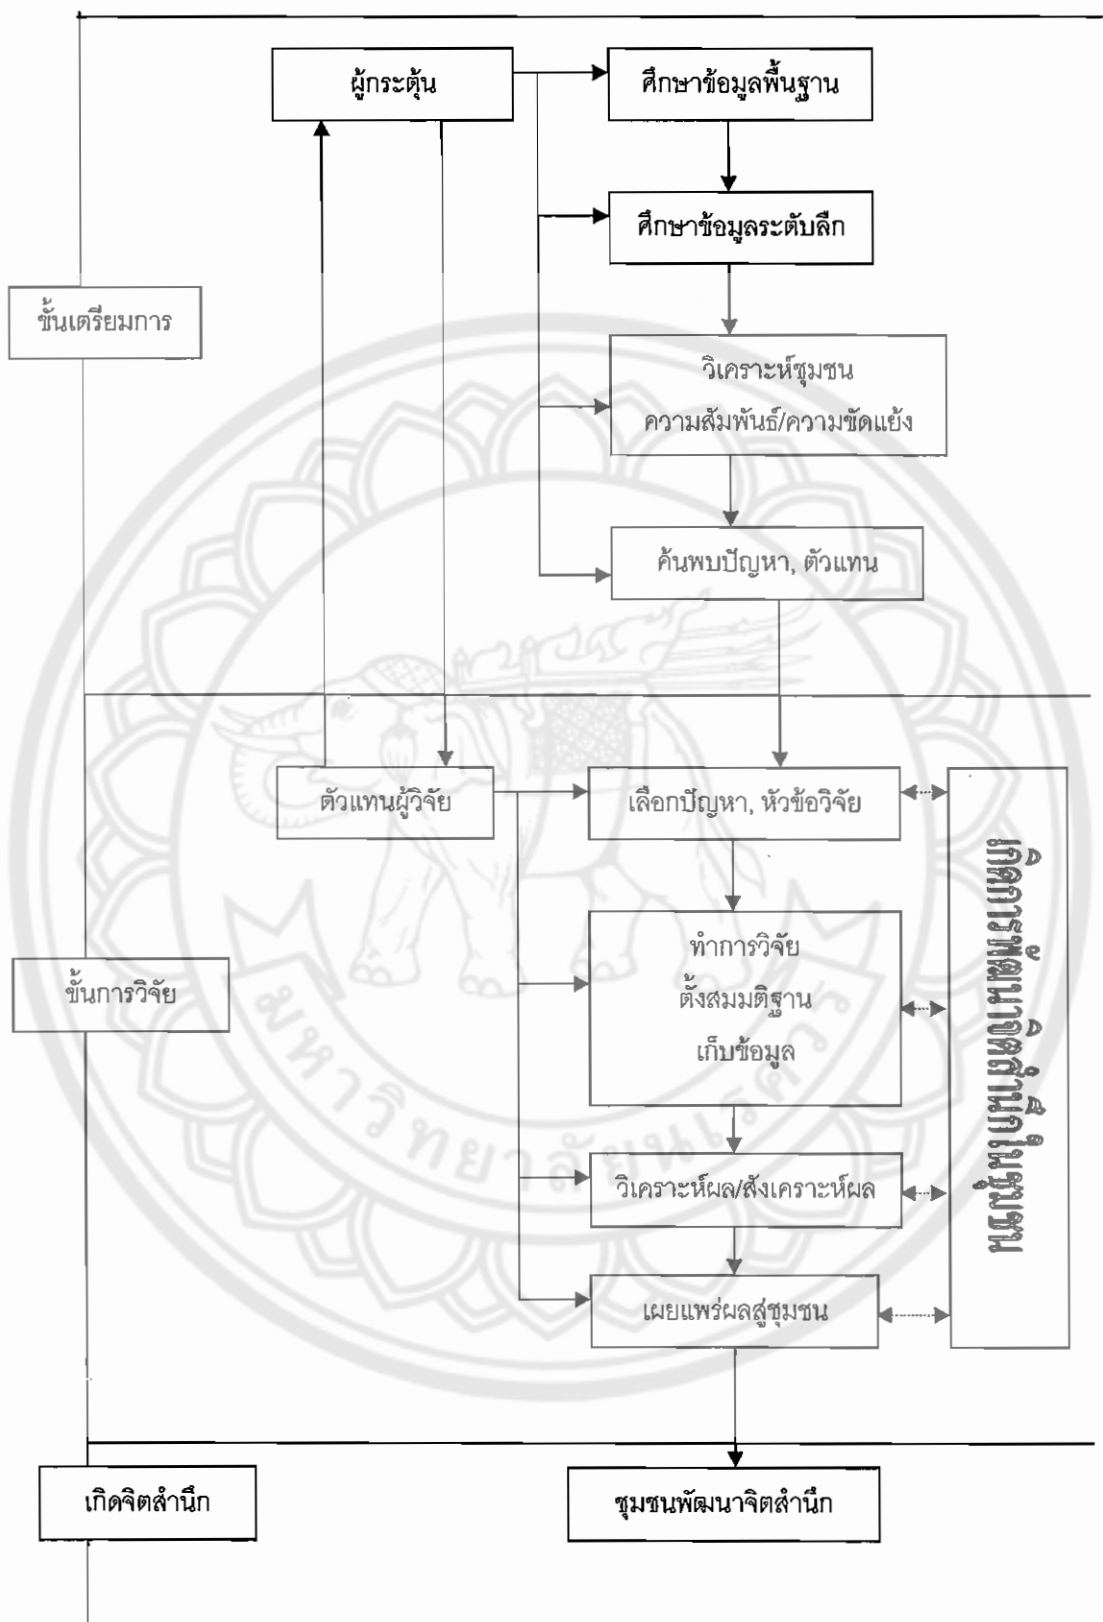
ผู้กระตุ้น

ศึกษาข้อมูลพื้นฐาน

ศึกษาข้อมูลระดับลึก

ขั้นเตรียมการ

วิเคราะห์ชุมชน
ความสัมพันธ์/ความขัดแย้ง

ค้นพบปัญหา, ตัวแทน

ตัวแทนผู้วิจัย

เลือกปัญหา, หัวข้อวิจัย

ขั้นการวิจัย

ทำการวิจัย
ตั้งสมมติฐาน
เก็บข้อมูล

วิเคราะห์ผล/สังเคราะห์ผล

เผยแพร่ผลสู่ชุมชน

เกิดการพัฒนาจิตสำนึกในชุมชน

เกิดจิตสำนึก

ชุมชนพัฒนาจิตสำนึก